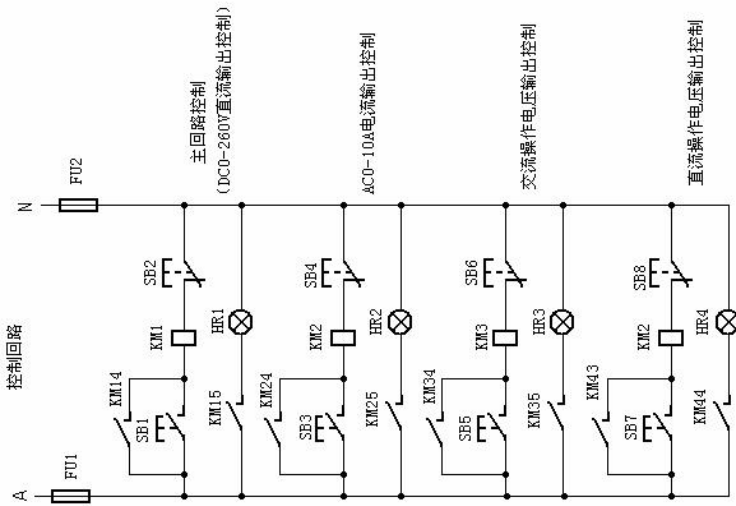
控制回路

N
FU2
A
FU1

主回路控制
（DC0-260V直流输出控制）
SB2
KM1
KM14
SB1
HR1
KM15

AC0-10A电流输出控制
SB4
KM2
KM24
SB3
HR2
KM25

交流操作电压输出控制
SB6
KM3
KM34
SB5
HR3
KM35

直流操作电压输出控制
SB8
KM2
KM43
SB7
HR4
KM44